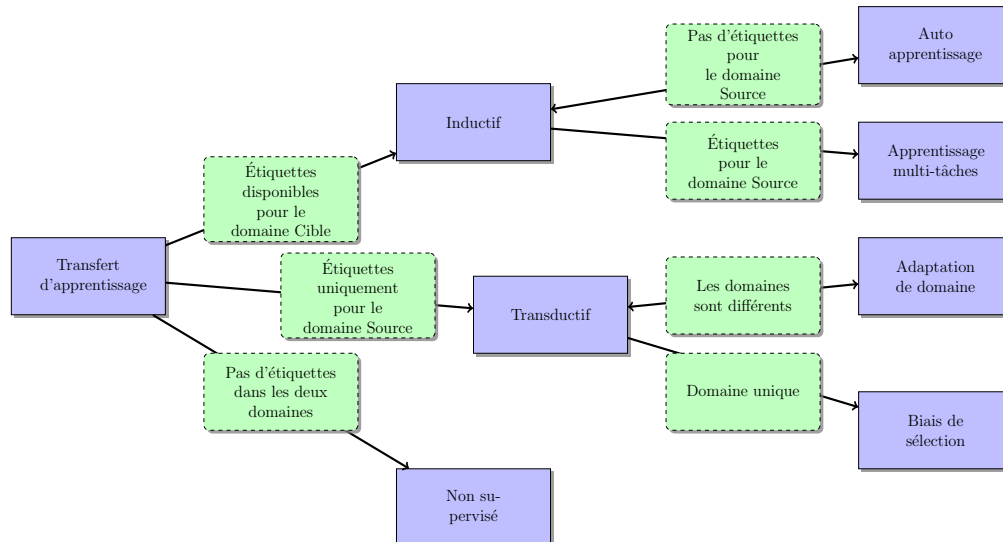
Transfert d'apprentissage

Étiquettes disponibles pour le domaine Cible

Inductif

Pas d'étiquettes pour le domaine Source

Auto apprentissage

Étiquettes pour le domaine Source

Apprentissage multi-tâches

Étiquettes uniquement pour le domaine Source

Transductif

Les domaines sont différents

Adaptation de domaine

Domaine unique

Biais de sélection

Pas d'étiquettes dans les deux domaines

Non supervisé